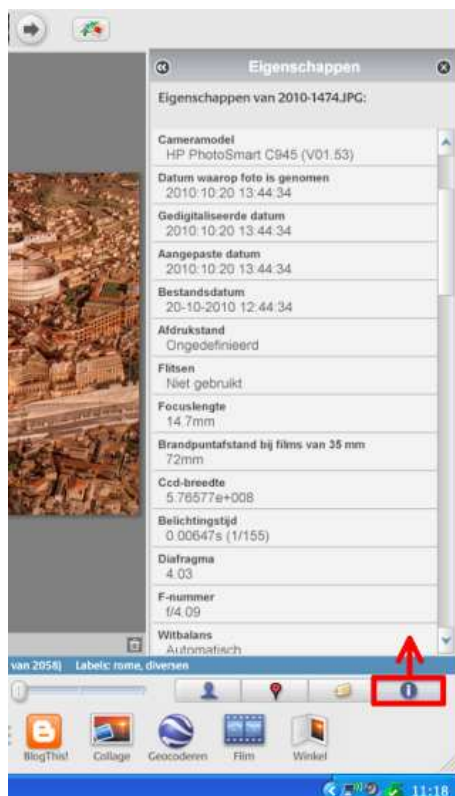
Eigenschappen

Eigenschappen van 2010-1474.JPG:

Cameramodel
HP PhotoSmart C945 (V01.53)

Datum waarop foto is genomen
2010:10:20 13:44:34

Gedigitaliseerde datum
2010:10:20 13:44:34

Aangepaste datum
2010:10:20 13:44:34

Bestandsdatum
20-10-2010 12:44:34

Afdrukstand
Ongedefinieerd

Flitsen
Niet gebruikt

Focuslengte
14.7mm

Brandpuntafstand bij films van 35 mm
72mm

Ccd-breedte
5.76577e+008

Belichtingstijd
0.00647s (1/155)

Diafragma
4.03

F-nummer
f/4.09

Witbalans
Automatisch

van 2058) Labels: rome, diversen

BlogThis! Collage Geocoderen Film Winkel

11:18